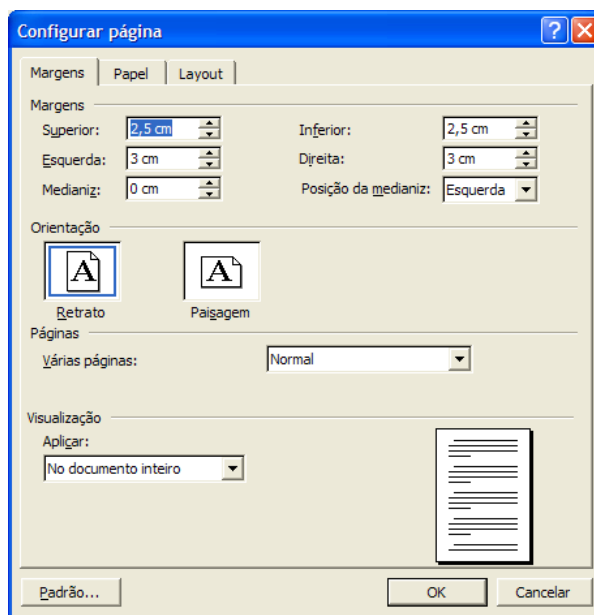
Configurar página

Margens | Papel | Layout

Margens

Superior: 2,5 cm

Inferior: 2,5 cm

Esquerda: 3 cm

Direita: 3 cm

Medianiz: 0 cm

Posição da medianiz: Esquerda

Orientação

A

Retrato

A

Paisagem

Páginas

Várias páginas: Normal

Visualização

Aplicar:

No documento inteiro

Padrão...

OK

Cancelar